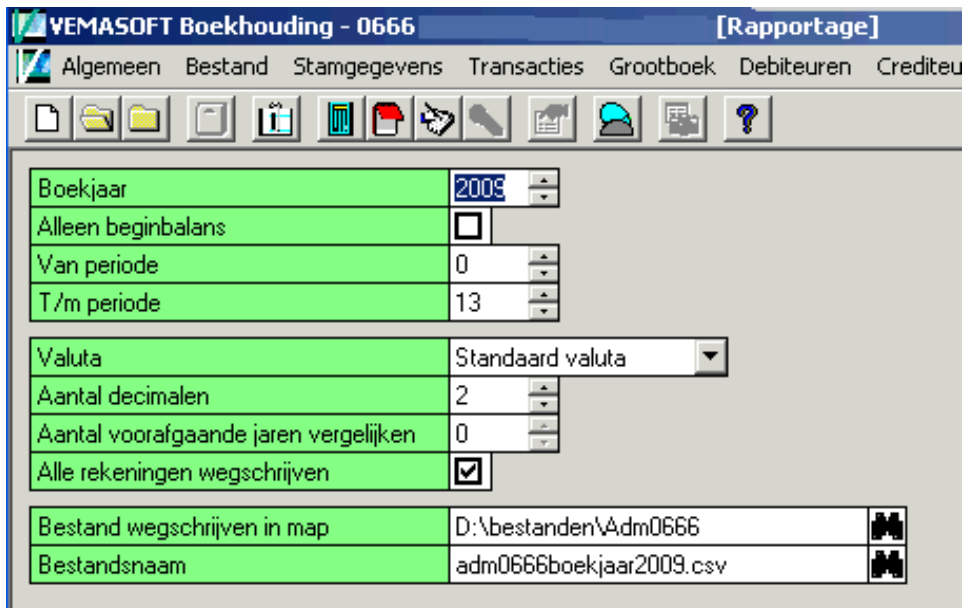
VEMASOFT Boekhouding - 0666 [Rapportage]

Algemeen Bestand Stamgegevens Transacties Grootboek Debiteuren Crediteu

| | |
|---|---|
| Boekjaar | 2009 |
| Alleen beginbalans | ☐ |
| Van periode | 0 |
| T/m periode | 13 |

| | |
|---|---|
| Valuta | Standaard valuta |
| Aantal decimalen | 2 |
| Aantal voorafgaande jaren vergelijken | 0 |
| Alle rekeningen wegschrijven | ☑ |

| | |
|---|---|
| Bestand wegschrijven in map | D:\bestanden\Adm0666 |
| Bestandsnaam | adm0666boekjaar2009.csv |